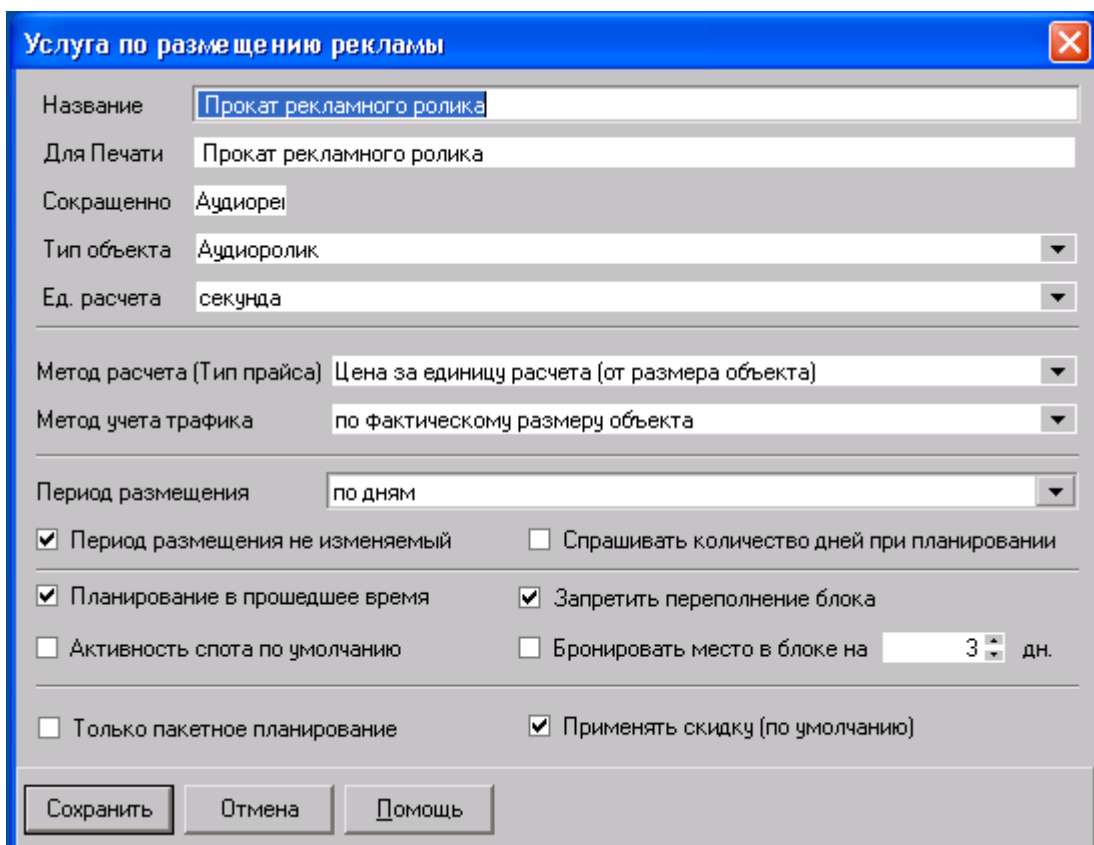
Услуга по размещению рекламы

Название Прокат рекламного ролика

Для Печати Прокат рекламного ролика

Сокращенно Аудиорег

Тип объекта Аудиоролик

Ед. расчета секунда

Метод расчета (Тип прайса) Цена за единицу расчета (от размера объекта)

Метод учета трафика по фактическому размеру объекта

Период размещения по дням

☑ Период размещения не изменяемый ☐ Спрашивать количество дней при планировании

☑ Планирование в прошедшее время ☑ Запретить переполнение блока

☐ Активность спота по умолчанию ☐ Бронировать место в блоке на 3 дн.

☐ Только пакетное планирование ☑ Применять скидку (по умолчанию)

Сохранить Отмена Помощь